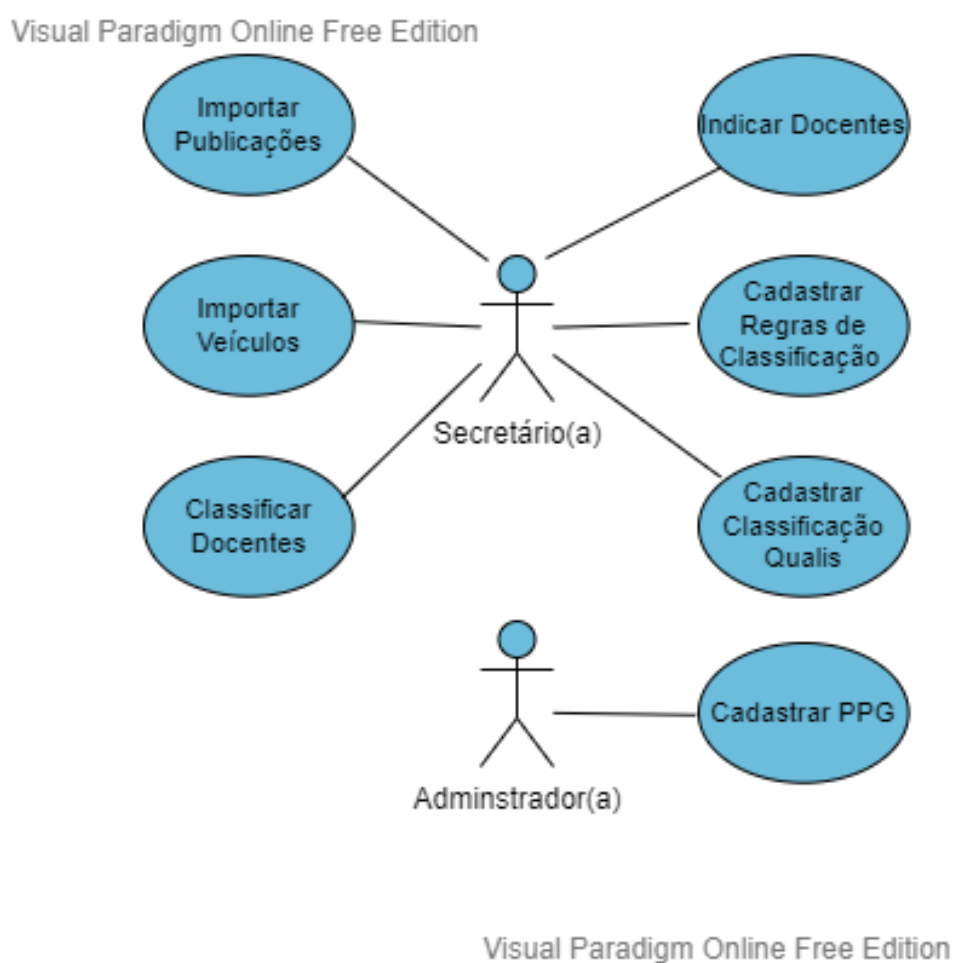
Visual Paradigm Online Free Edition

Importar Publicações

Indicar Docentes

Importar Veículos

Cadastrar Regras de Classificação

Secretário(a)

Classificar Docentes

Cadastrar Classificação Qualis

Cadastrar PPG

Adminstrador(a)

Visual Paradigm Online Free Edition